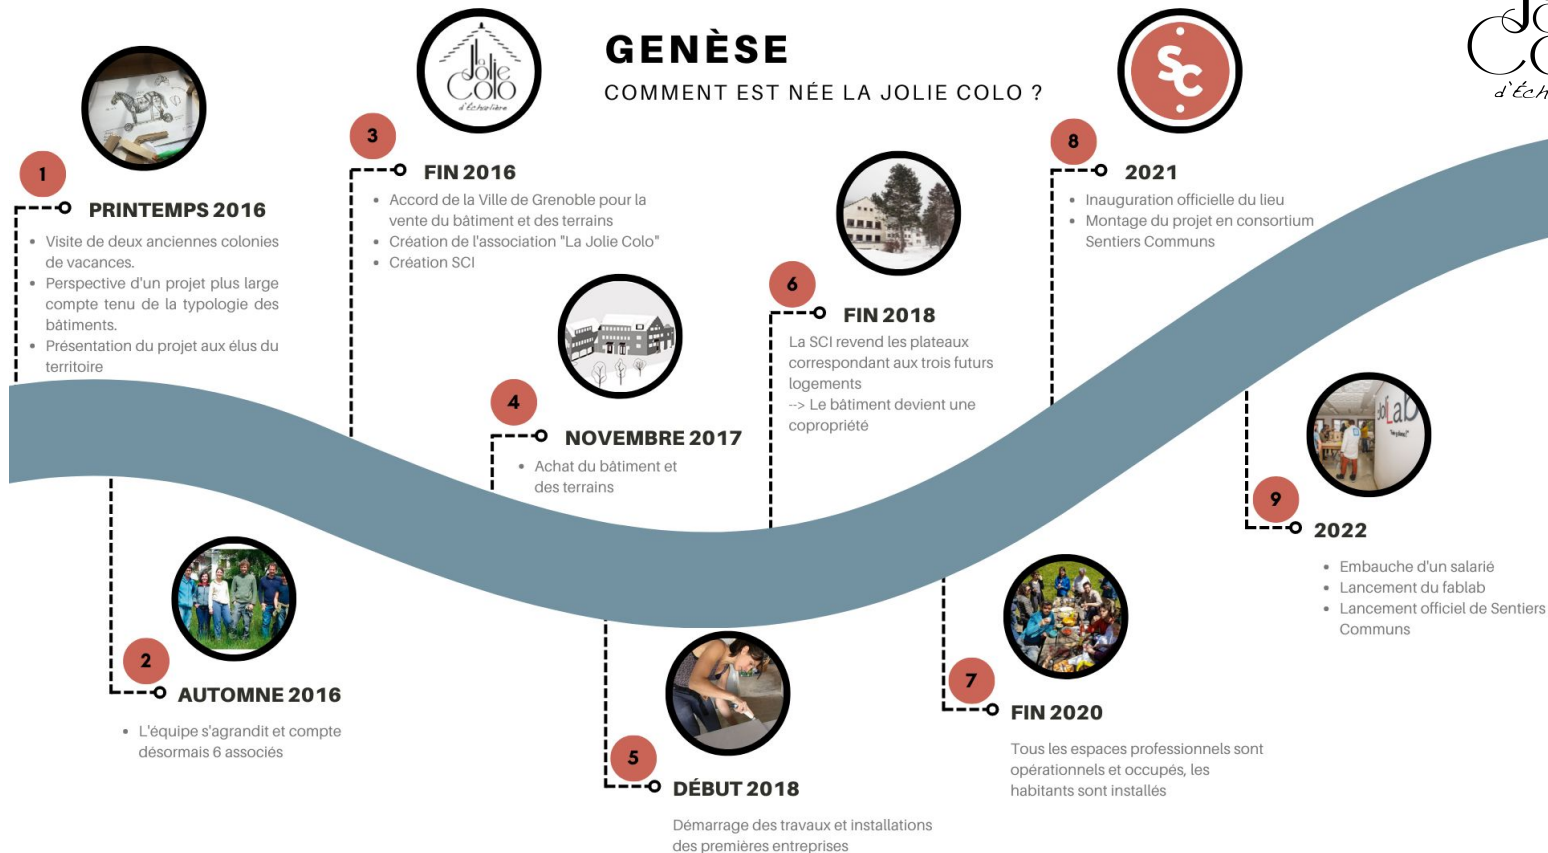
GENÈSE
COMMENT EST NÉE LA JOLIE COLO ?

La Jolie Colo d'Échallière

1
PRINTEMPS 2016
- Visite de deux anciennes colonies de vacances.
- Perspective d'un projet plus large compte tenu de la typologie des bâtiments.
- Présentation du projet aux élus du territoire

2
AUTOMNE 2016
- L'équipe s'agrandit et compte désormais 6 associés

3
FIN 2016
- Accord de la Ville de Grenoble pour la vente du bâtiment et des terrains
- Création de l'association "La Jolie Colo"
- Création SCI

4
NOVEMBRE 2017
- Achat du bâtiment et des terrains

5
DÉBUT 2018
Démarrage des travaux et installations des premières entreprises

6
FIN 2018
La SCI revend les plateaux correspondant aux trois futurs logements
--> Le bâtiment devient une copropriété

7
FIN 2020
Tous les espaces professionnels sont opérationnels et occupés, les habitants sont installés

SC

8
2021
- Inauguration officielle du lieu
- Montage du projet en consortium Sentiers Communs

9
2022
- Embauche d'un salarié
- Lancement du fablab
- Lancement officiel de Sentiers Communs

JoLab

Jo
Co
d'Éch